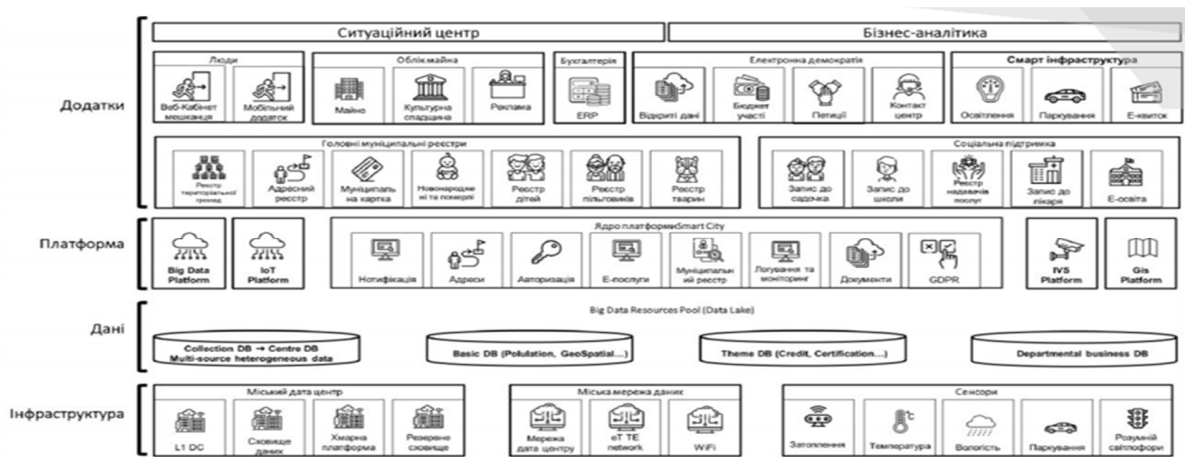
Ситуаційний центр

Бізнес-аналітика

Додатки

Люди
Веб-Кабінет мешканця
Мобільний додаток

Облік майна
Майно
Культурна спадщина
Реклама

Бухгалтерія
ERP

Електронна демократія
Відкриті дані
Бюджет участі
Петиції
Контакт центр

Смарт інфраструктура
Освітлення
Паркування
Е-квиток

Головні муніципальні реєстри
Реєстр територіальної громади
Адресний реєстр
Муніципальна картка
Новонароджені та померлі
Реєстр дітей
Реєстр пільговиків
Реєстр тварин

Соціальна підтримка
Запис до садочка
Запис до школи
Реєстр надавачів послуг
Запис до лікаря
Е-освіта

Платформа

Big Data Platform
IoT Platform

Ядро платформиSmart City
Нотифікація
Адреси
Авторизація
Е-послуги
Муніципальний реєстр
Логування та моніторинг
Документи
GDPR

IVS Platform
Gis Platform

Дані

Big Data Resources Pool (Data Lake)
Collection DB → Centre DB Multi-source heterogeneous data
Basic DB (Polulation, GeoSpatial...)
Theme DB (Credit, Certification...)
Departmental business DB

Інфраструктура

Міський дата центр
L1 DC
Сховище даних
Хмарна платформа
Резервне сховище

Міська мережа даних
Мережа дата центру
eT TE network
WiFi

Сенсори
Затоплення
Температура
Вологість
Паркування
Розумний світлофори